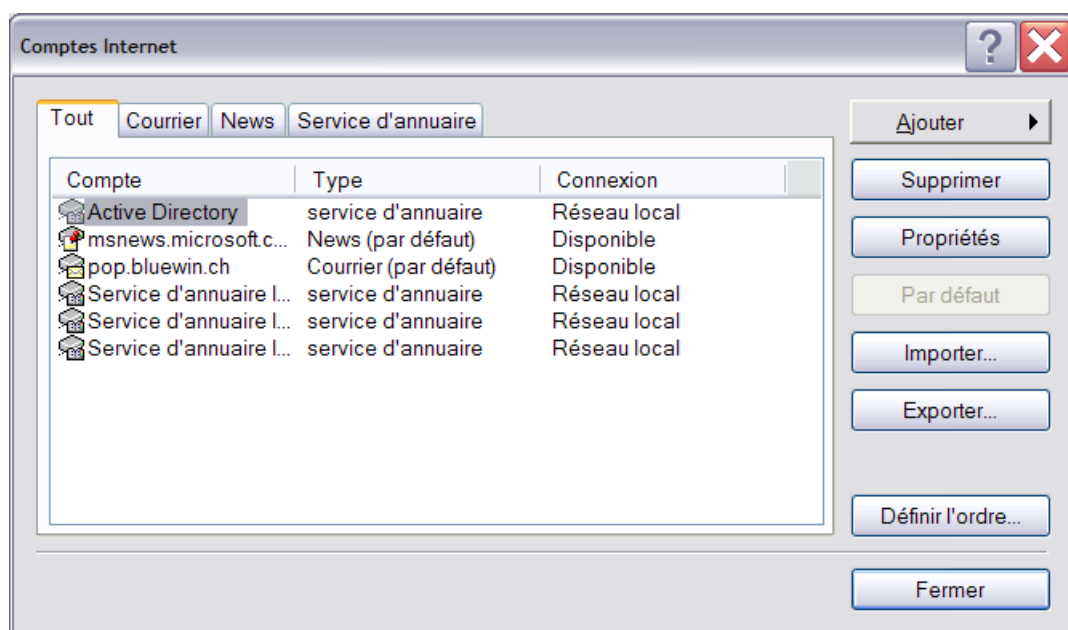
Comptes Internet

?

Tout | Courrier | News | Service d'annuaire

| Compte | Type | Connexion |
|---|---|---|
| Active Directory | service d'annuaire | Réseau local |
| msnews.microsoft.c... | News (par défaut) | Disponible |
| pop.bluewin.ch | Courrier (par défaut) | Disponible |
| Service d'annuaire l... | service d'annuaire | Réseau local |
| Service d'annuaire l... | service d'annuaire | Réseau local |
| Service d'annuaire l... | service d'annuaire | Réseau local |

Ajouter

Supprimer

Propriétés

Par défaut

Importer...

Exporter...

Définir l'ordre...

Fermer